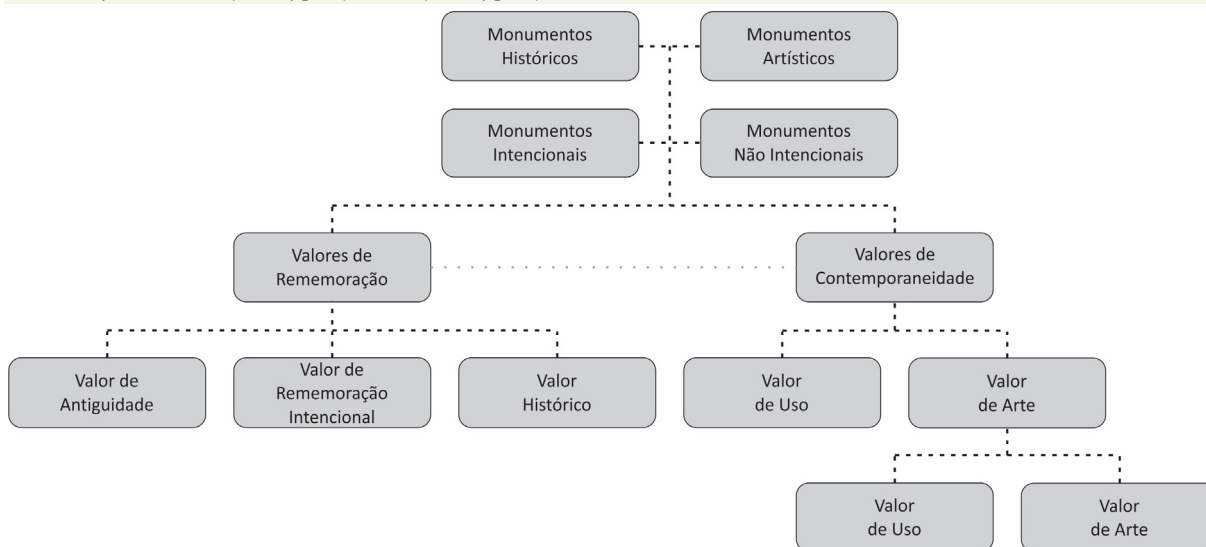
Monumentos Históricos

Monumentos Artísticos

Monumentos Intencionais

Monumentos Não Intencionais

Valores de Rememoração

Valores de Contemporaneidade

Valor de Antiguidade

Valor de Rememoração Intencional

Valor Histórico

Valor de Uso

Valor de Arte

Valor de Uso

Valor de Arte